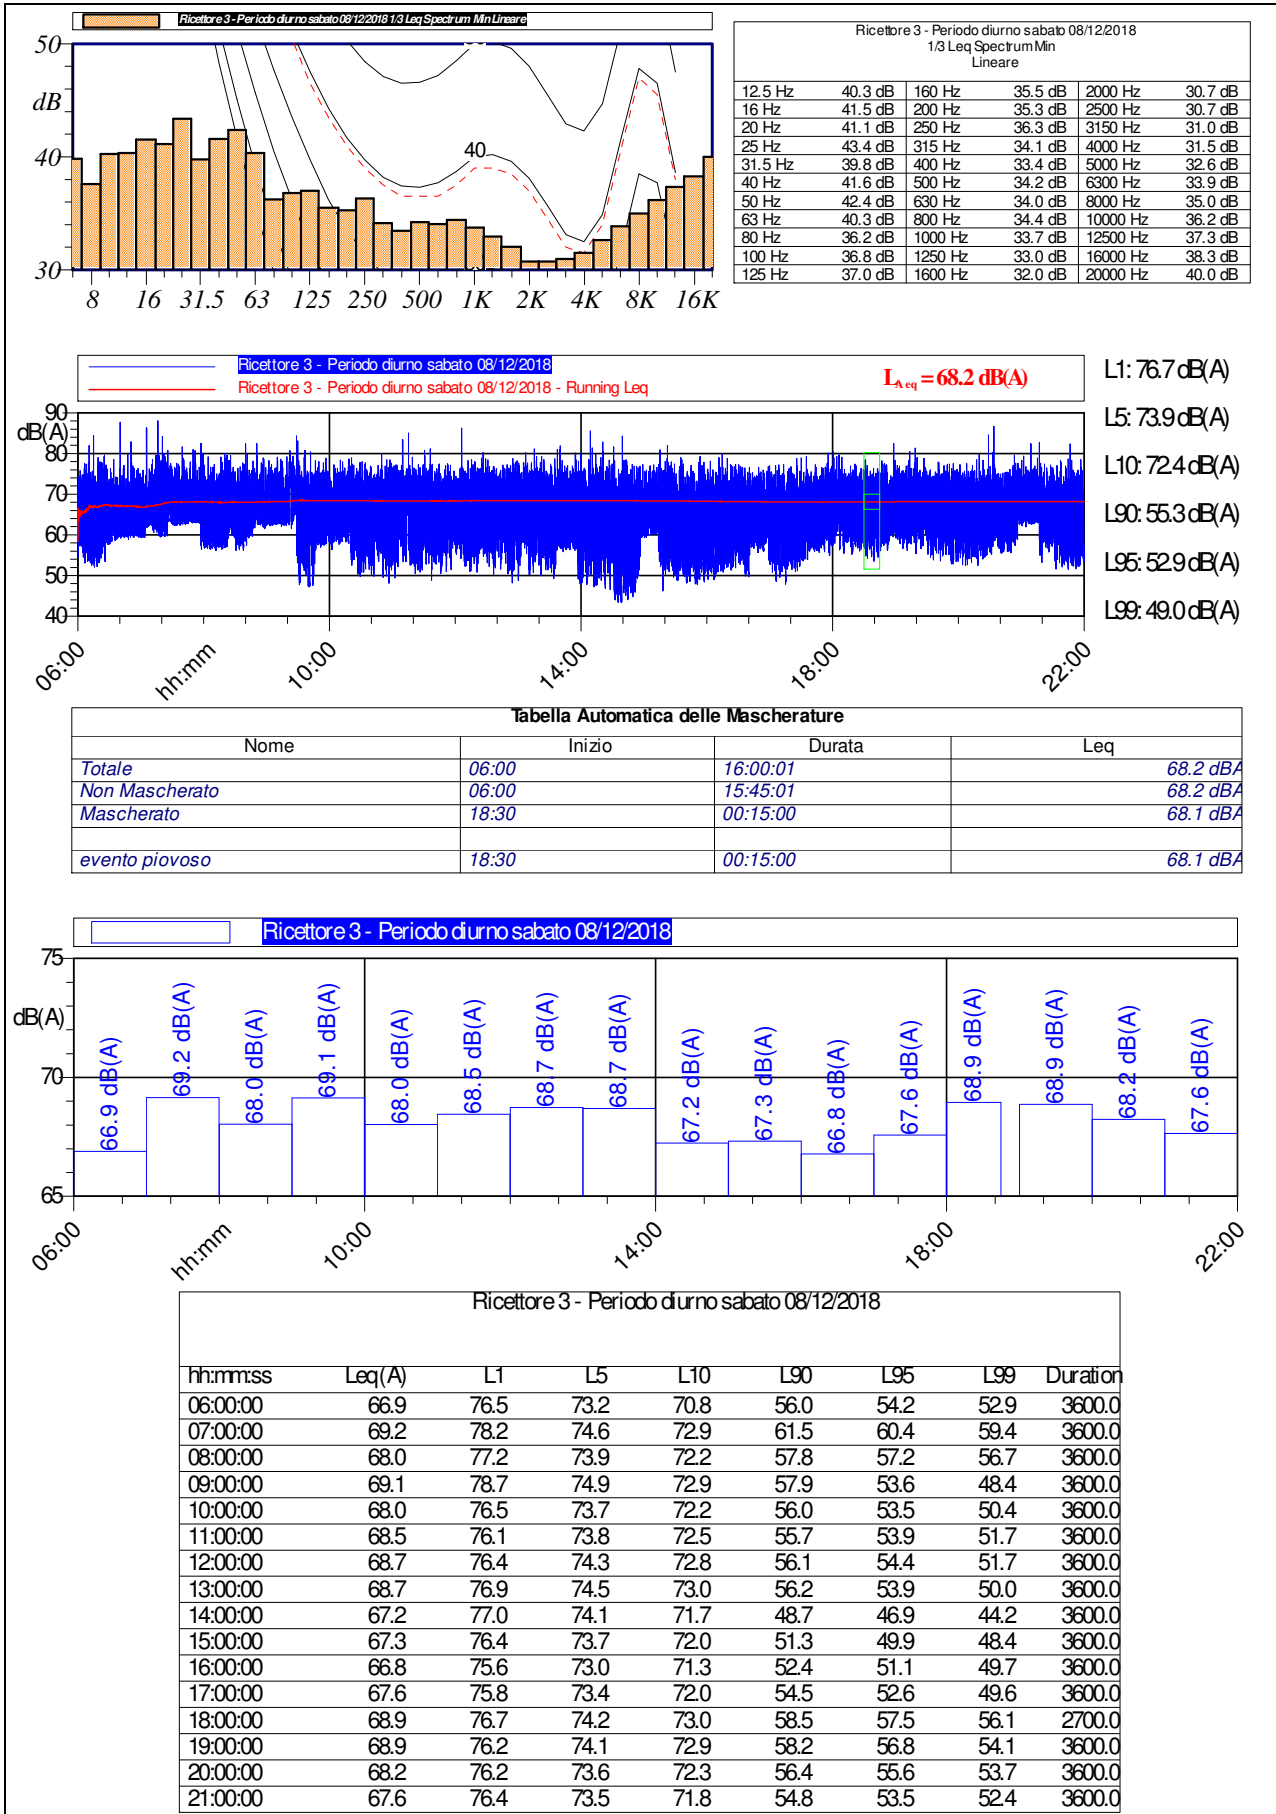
Ricettore 3 - Periodo diurno sabato 08/12/2018 1/3 Leq Spectrum Min Lineare

50
dB
40
30
40
8 16 31.5 63 125 250 500 1K 2K 4K 8K 16K

Ricettore 3 - Periodo diurno sabato 08/12/2018
1/3 Leq Spectrum Min
Lineare

| | | | | | |
|---|---|---|---|---|---|
| 12.5 Hz | 40.3 dB | 160 Hz | 35.5 dB | 2000 Hz | 30.7 dB |
| 16 Hz | 41.5 dB | 200 Hz | 35.3 dB | 2500 Hz | 30.7 dB |
| 20 Hz | 41.1 dB | 250 Hz | 36.3 dB | 3150 Hz | 31.0 dB |
| 25 Hz | 43.4 dB | 315 Hz | 34.1 dB | 4000 Hz | 31.5 dB |
| 31.5 Hz | 39.8 dB | 400 Hz | 33.4 dB | 5000 Hz | 32.6 dB |
| 40 Hz | 41.6 dB | 500 Hz | 34.2 dB | 6300 Hz | 33.9 dB |
| 50 Hz | 42.4 dB | 630 Hz | 34.0 dB | 8000 Hz | 35.0 dB |
| 63 Hz | 40.3 dB | 800 Hz | 34.4 dB | 10000 Hz | 36.2 dB |
| 80 Hz | 36.2 dB | 1000 Hz | 33.7 dB | 12500 Hz | 37.3 dB |
| 100 Hz | 36.8 dB | 1250 Hz | 33.0 dB | 16000 Hz | 38.3 dB |
| 125 Hz | 37.0 dB | 1600 Hz | 32.0 dB | 20000 Hz | 40.0 dB |

Ricettore 3 - Periodo diurno sabato 08/12/2018
Ricettore 3 - Periodo diurno sabato 08/12/2018 - Running Leq
$L_{A\,eq}$ = 68.2 dB(A)

L1: 76.7 dB(A)
L5: 73.9 dB(A)
L10: 72.4 dB(A)
L90: 55.3 dB(A)
L95: 52.9 dB(A)
L99: 49.0 dB(A)

90
dB(A)
80
70
60
50
40
06:00 hh:mm 10:00 14:00 18:00 22:00

Tabella Automatica delle Mascherature

| Nome | Inizio | Durata | Leq |
|---|---|---|---|
| Totale | 06:00 | 16:00:01 | 68.2 dBA |
| Non Mascherato | 06:00 | 15:45:01 | 68.2 dBA |
| Mascherato | 18:30 | 00:15:00 | 68.1 dBA |
| | | | |
| evento piovoso | 18:30 | 00:15:00 | 68.1 dBA |

Ricettore 3 - Periodo diurno sabato 08/12/2018

75
dB(A)
70
65
66.9 dB(A) 69.2 dB(A) 68.0 dB(A) 69.1 dB(A) 68.0 dB(A) 68.5 dB(A) 68.7 dB(A) 68.7 dB(A) 67.2 dB(A) 67.3 dB(A) 66.8 dB(A) 67.6 dB(A) 68.9 dB(A) 68.9 dB(A) 68.2 dB(A) 67.6 dB(A)
06:00 hh:mm 10:00 14:00 18:00 22:00

Ricettore 3 - Periodo diurno sabato 08/12/2018

| hh:mm:ss | Leq(A) | L1 | L5 | L10 | L90 | L95 | L99 | Duration |
|---|---|---|---|---|---|---|---|---|
| 06:00:00 | 66.9 | 76.5 | 73.2 | 70.8 | 56.0 | 54.2 | 52.9 | 3600.0 |
| 07:00:00 | 69.2 | 78.2 | 74.6 | 72.9 | 61.5 | 60.4 | 59.4 | 3600.0 |
| 08:00:00 | 68.0 | 77.2 | 73.9 | 72.2 | 57.8 | 57.2 | 56.7 | 3600.0 |
| 09:00:00 | 69.1 | 78.7 | 74.9 | 72.9 | 57.9 | 53.6 | 48.4 | 3600.0 |
| 10:00:00 | 68.0 | 76.5 | 73.7 | 72.2 | 56.0 | 53.5 | 50.4 | 3600.0 |
| 11:00:00 | 68.5 | 76.1 | 73.8 | 72.5 | 55.7 | 53.9 | 51.7 | 3600.0 |
| 12:00:00 | 68.7 | 76.4 | 74.3 | 72.8 | 56.1 | 54.4 | 51.7 | 3600.0 |
| 13:00:00 | 68.7 | 76.9 | 74.5 | 73.0 | 56.2 | 53.9 | 50.0 | 3600.0 |
| 14:00:00 | 67.2 | 77.0 | 74.1 | 71.7 | 48.7 | 46.9 | 44.2 | 3600.0 |
| 15:00:00 | 67.3 | 76.4 | 73.7 | 72.0 | 51.3 | 49.9 | 48.4 | 3600.0 |
| 16:00:00 | 66.8 | 75.6 | 73.0 | 71.3 | 52.4 | 51.1 | 49.7 | 3600.0 |
| 17:00:00 | 67.6 | 75.8 | 73.4 | 72.0 | 54.5 | 52.6 | 49.6 | 3600.0 |
| 18:00:00 | 68.9 | 76.7 | 74.2 | 73.0 | 58.5 | 57.5 | 56.1 | 2700.0 |
| 19:00:00 | 68.9 | 76.2 | 74.1 | 72.9 | 58.2 | 56.8 | 54.1 | 3600.0 |
| 20:00:00 | 68.2 | 76.2 | 73.6 | 72.3 | 56.4 | 55.6 | 53.7 | 3600.0 |
| 21:00:00 | 67.6 | 76.4 | 73.5 | 71.8 | 54.8 | 53.5 | 52.4 | 3600.0 |